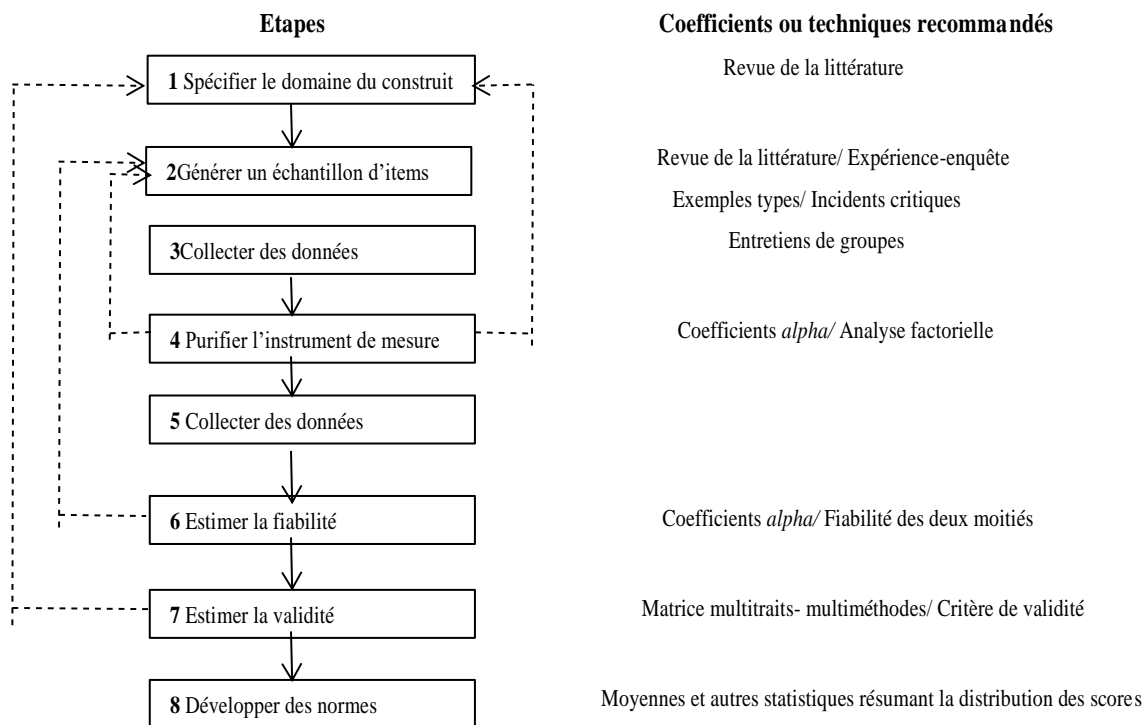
Etapes

Coefficients ou techniques recommandés

1 Spécifier le domaine du construit

Revue de la littérature

2Générer un échantillon d'items

Revue de la littérature/ Expérience-enquête
Exemples types/ Incidents critiques
Entretiens de groupes

3Collecter des données

4 Purifier l'instrument de mesure

Coefficients alpha/ Analyse factorielle

5 Collecter des données

6 Estimer la fiabilité

Coefficients alpha/ Fiabilité des deux moitiés

7 Estimer la validité

Matrice multitraits- multiméthodes/ Critère de validité

8 Développer des normes

Moyennes et autres statistiques résumant la distribution des scores